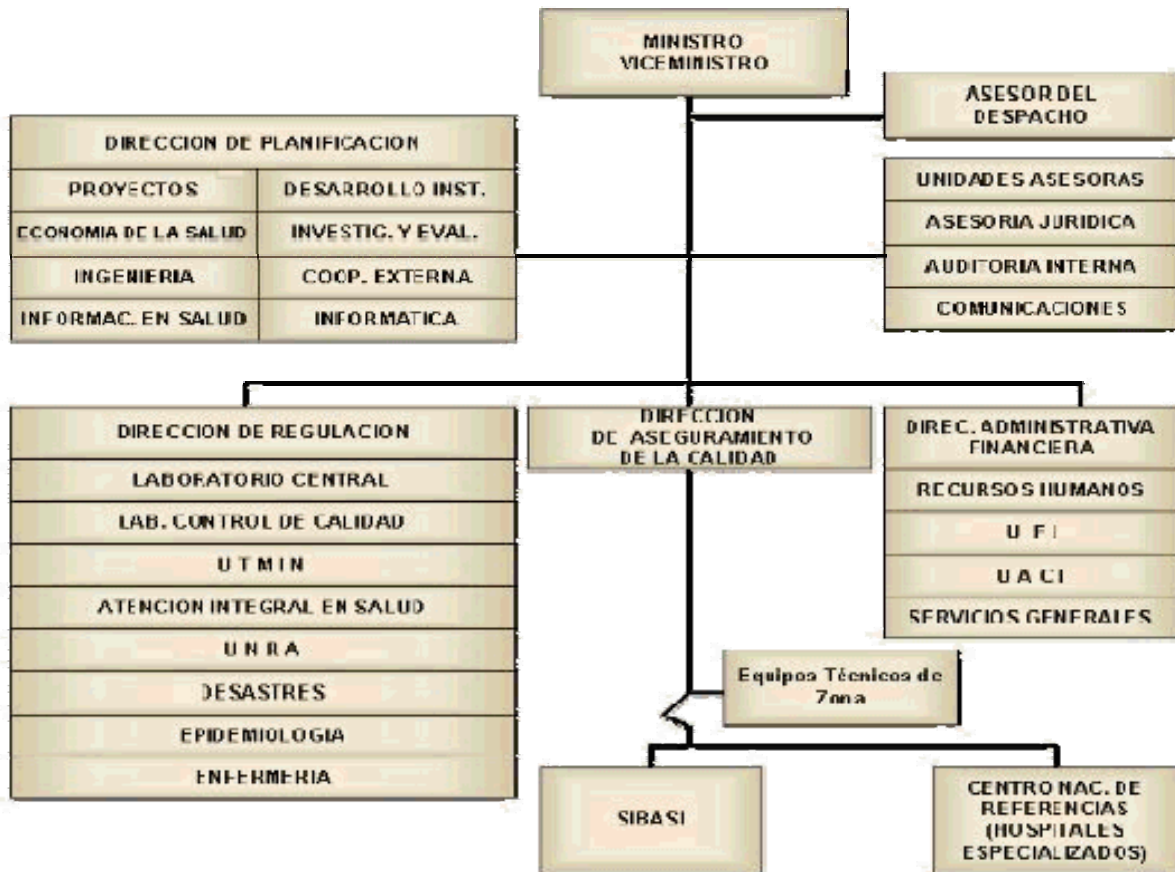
MINISTRO
VICEMINISTRO

ASESOR DEL DESPACHO

| DIRECCION DE PLANIFICACION | |
|---|---|
| PROYECTOS | DESARROLLO INST. |
| ECONOMIA DE LA SALUD | INVESTIG. Y EVAL. |
| INGENIERIA | COOP. EXTERNA |
| INFORMAC. EN SALUD | INFORMATICA |

| UNIDADES ASESORAS |
|---|
| ASESORIA JURIDICA |
| AUDITORIA INTERNA |
| COMUNICACIONES |

| DIRECCION DE REGULACION |
|---|
| LABORATORIO CENTRAL |
| LAB. CONTROL DE CALIDAD |
| U T M I N |
| ATENCION INTEGRAL EN SALUD |
| U N R A |
| DESASTRES |
| EPIDEMIOLOGIA |
| ENFERMERIA |

DIRECCION DE ASEGURAMIENTO DE LA CALIDAD

| DIREC. ADMINISTRATIVA FINANCIERA |
|---|
| RECURSOS HUMANOS |
| U F I |
| U A C I |
| SERVICIOS GENERALES |

Equipos Técnicos de Zona

SIBASI

CENTRO NAC. DE REFERENCIAS (HOSPITALES ESPECIALIZADOS)